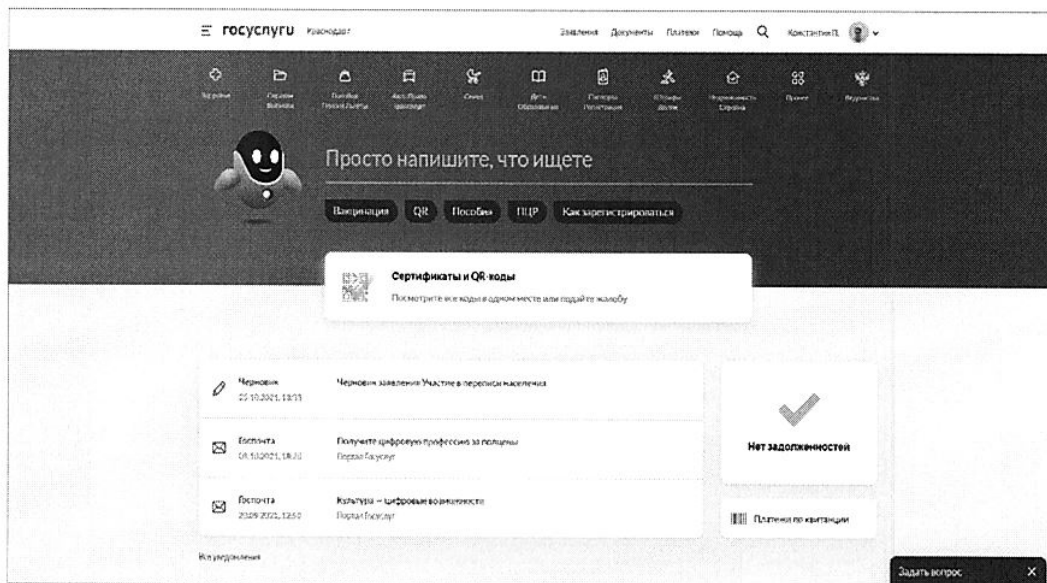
госуслуги Краснодар

Заявления Документы Платежи Помощь Константин П.

Здоровье
Справки Выписки
Пособия Пенсия Льготы
Авто Права Транспорт
Семья
Дети Образование
Паспорта Регистрация
Штрафы Долги
Недвижимость Стройка
Прочее
Ведомства

Просто напишите, что ищете

Вакцинация QR Пособия ПЦР Как зарегистрироваться

Сертификаты и QR-коды
Посмотрите все коды в одном месте или подайте жалобу

Черновик
25.10.2021, 18:33
Черновик заявления Участие в переписи населения

Госпочта
04.10.2021, 18:30
Получите цифровую профессию за полцены
Портал Госуслуг

Госпочта
23.09.2021, 12:50
Культура — цифровые возможности
Портал Госуслуг

Все уведомления

Нет задолженностей

Платежи по квитанции

Задать вопрос